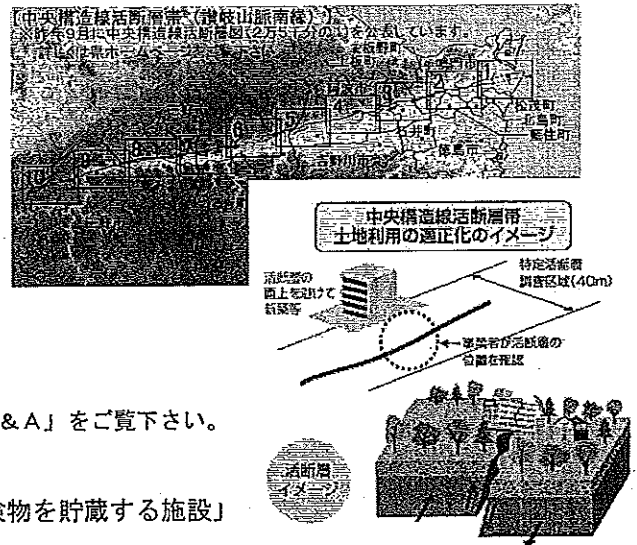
【中央構造線活断層帯（讃岐山脈南縁）】
昨年9月に中央構造線活断層図（2万5千分の1）を公表しています。
詳しくは県ホームページ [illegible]

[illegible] 松茂町 北島町 藍住町 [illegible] 井町 徳島市 吉野川市 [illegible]

3 4 5 6 8 9 10

中央構造線活断層帯
土地利用の適正化のイメージ

活断層の直上を避けて新築等

特定活断層調査区域（40m）

事業者が活断層の位置を確認

＆A」をご覧下さい。

活断層イメージ

険物を貯蔵する施設」